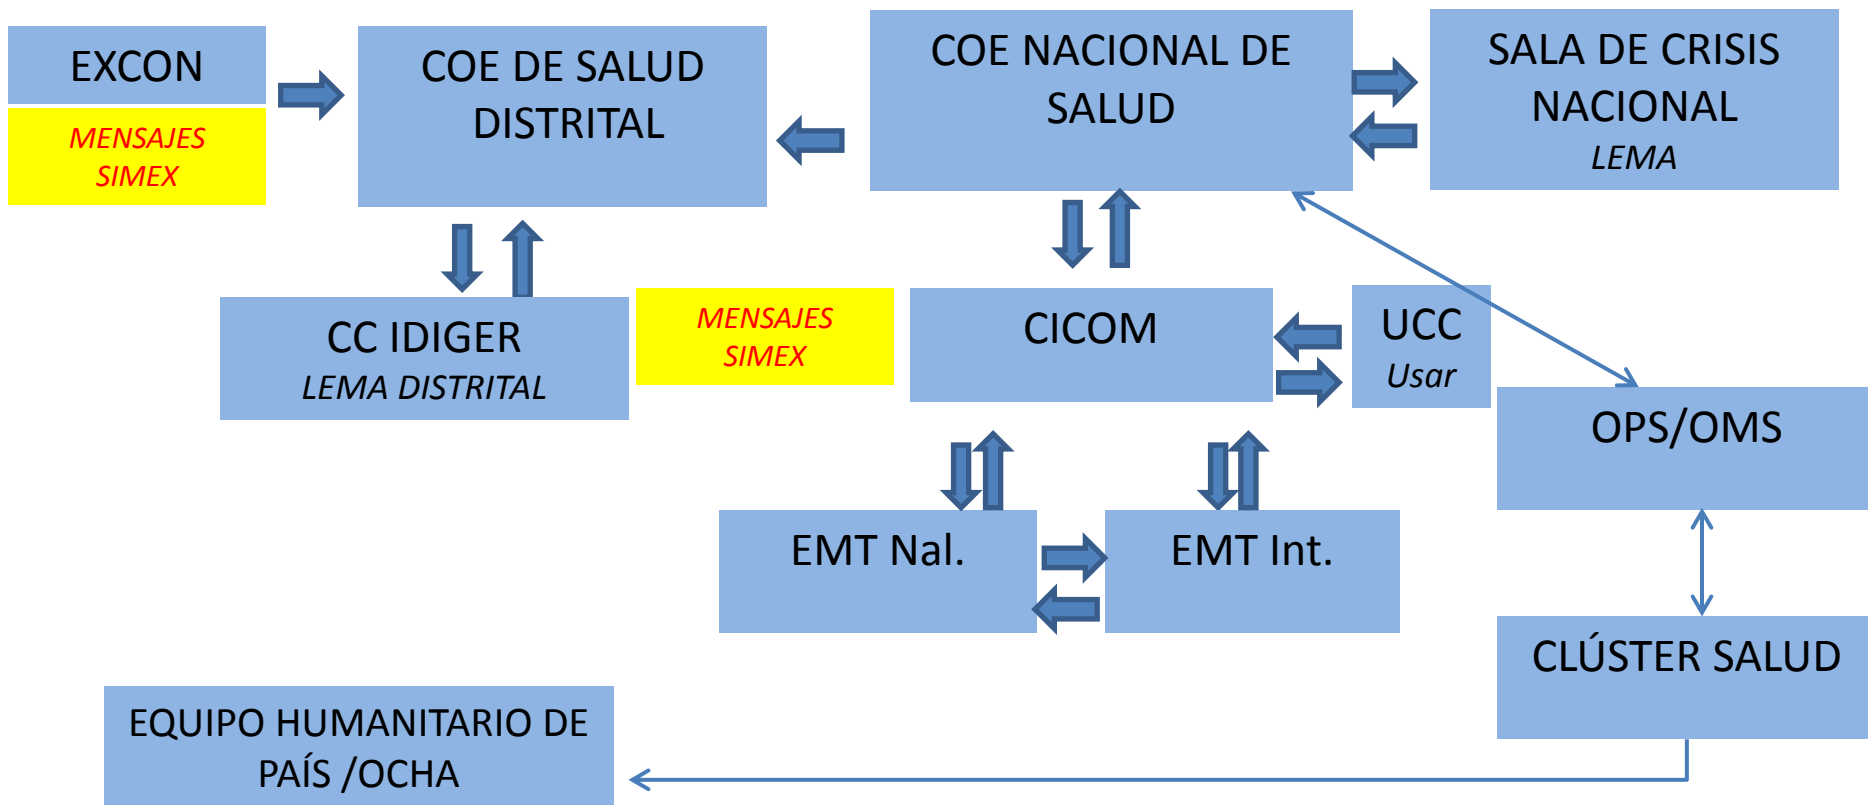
EXCON

MENSAJES SIMEX

COE DE SALUD DISTRITAL

COE NACIONAL DE SALUD

SALA DE CRISIS NACIONAL
LEMA

CC IDIGER
LEMA DISTRITAL

MENSAJES SIMEX

CICOM

UCC
Usar

OPS/OMS

EMT Nal.

EMT Int.

CLÚSTER SALUD

EQUIPO HUMANITARIO DE PAÍS /OCHA